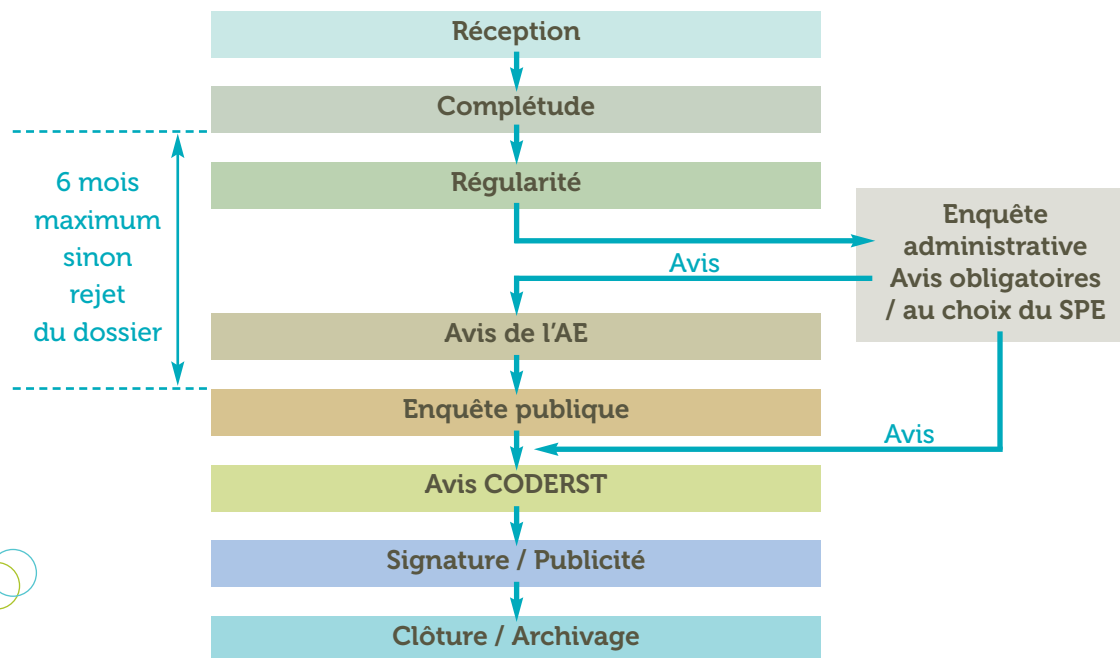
Réception

Complétude

6 mois maximum sinon rejet du dossier

Régularité

Enquête administrative Avis obligatoires / au choix du SPE

Avis

Avis de l'AE

Enquête publique

Avis

Avis CODERST

Signature / Publicité

Clôture / Archivage